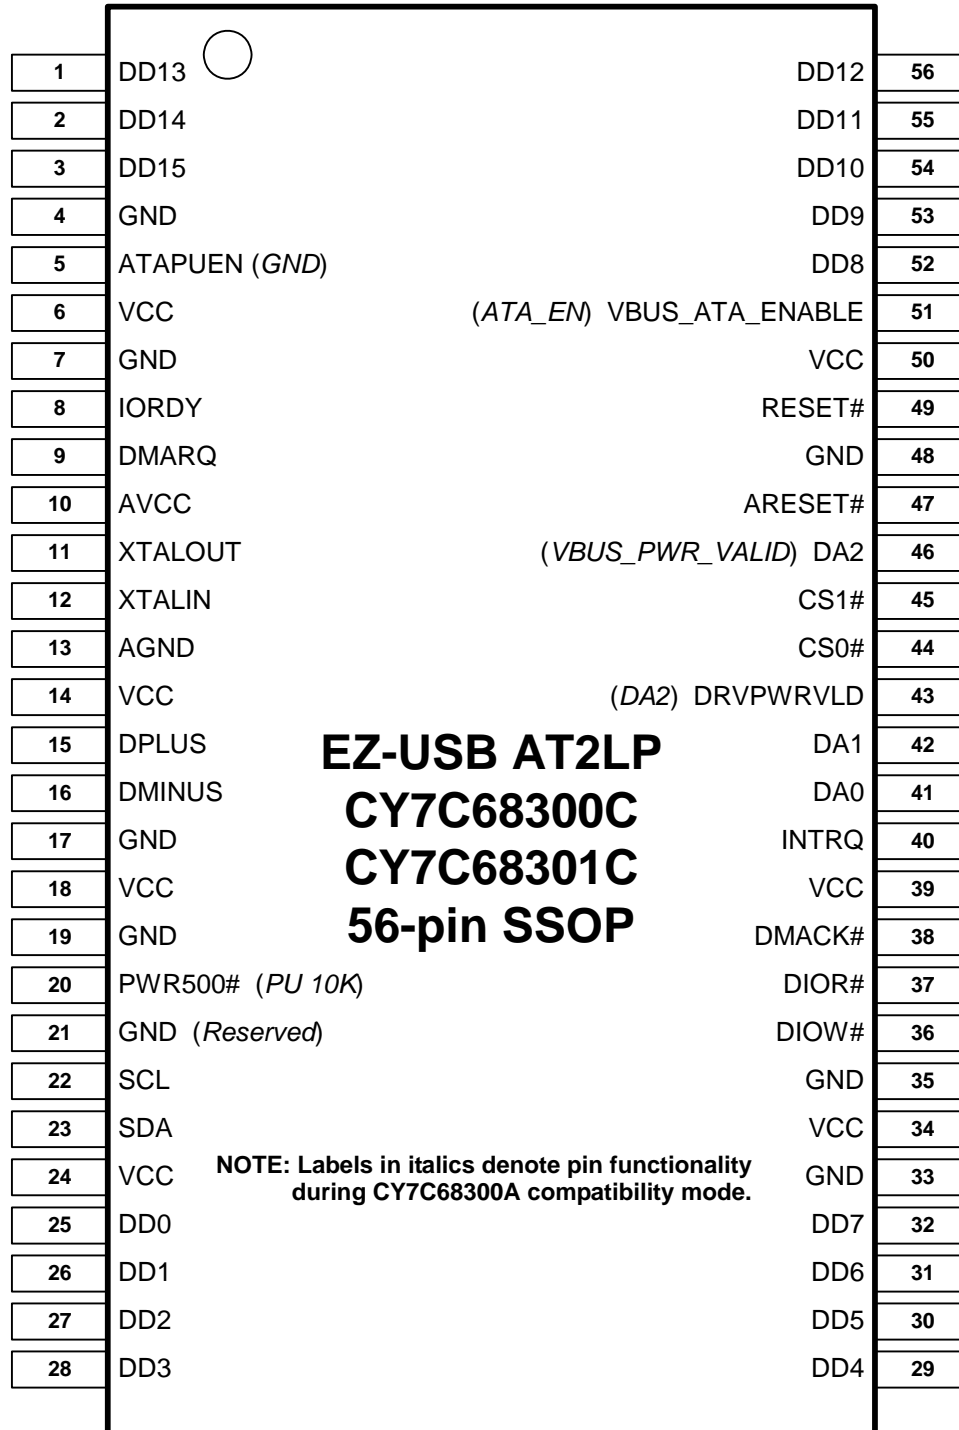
1 DD13
2 DD14
3 DD15
4 GND
5 ATAPUEN (GND)
6 VCC
7 GND
8 IORDY
9 DMARQ
10 AVCC
11 XTALOUT
12 XTALIN
13 AGND
14 VCC
15 DPLUS
16 DMINUS
17 GND
18 VCC
19 GND
20 PWR500# (PU 10K)
21 GND (Reserved)
22 SCL
23 SDA
24 VCC
25 DD0
26 DD1
27 DD2
28 DD3

DD12 56
DD11 55
DD10 54
DD9 53
DD8 52
(ATA_EN) VBUS_ATA_ENABLE 51
VCC 50
RESET# 49
GND 48
ARESET# 47
(VBUS_PWR_VALID) DA2 46
CS1# 45
CS0# 44
(DA2) DRVPWRVLD 43
DA1 42
DA0 41
INTRQ 40
VCC 39
DMACK# 38
DIOR# 37
DIOW# 36
GND 35
VCC 34
GND 33
DD7 32
DD6 31
DD5 30
DD4 29

EZ-USB AT2LP
CY7C68300C
CY7C68301C
56-pin SSOP

NOTE: Labels in italics denote pin functionality during CY7C68300A compatibility mode.